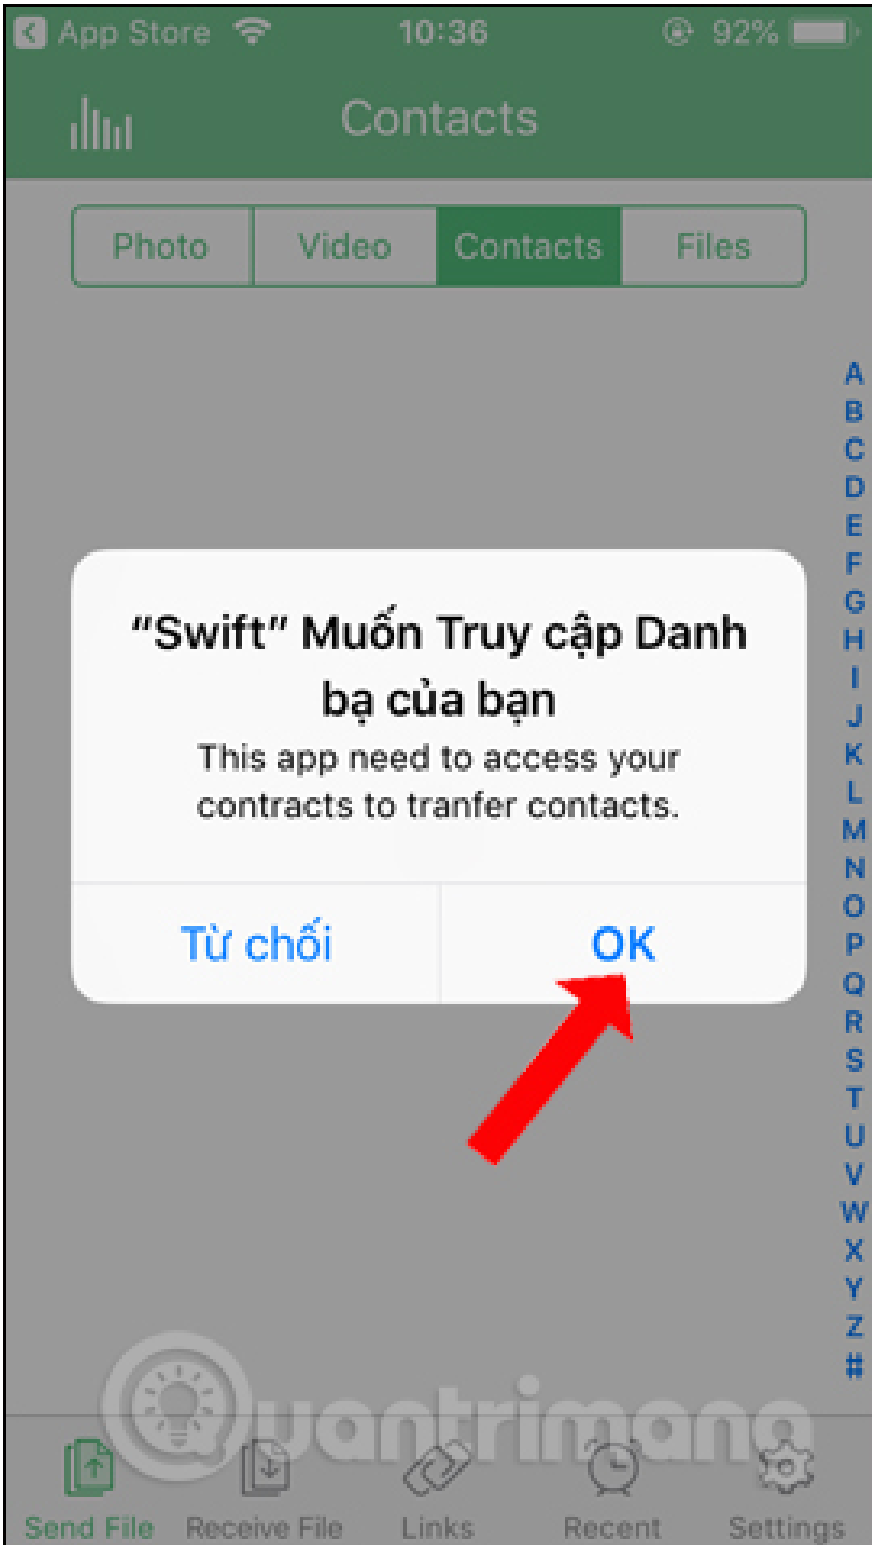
App Store 10:36 92%

Contacts

Photo Video Contacts Files

A
B
C
D
E
F
G
H
I
J
K
L
M
N
O
P
Q
R
S
T
U
V
W
X
Y
Z
#

"Swift" Muốn Truy cập Danh bạ của bạn

This app need to access your contracts to tranfer contacts.

Từ chối OK

Quantrimang

Send File Receive File Links Recent Settings